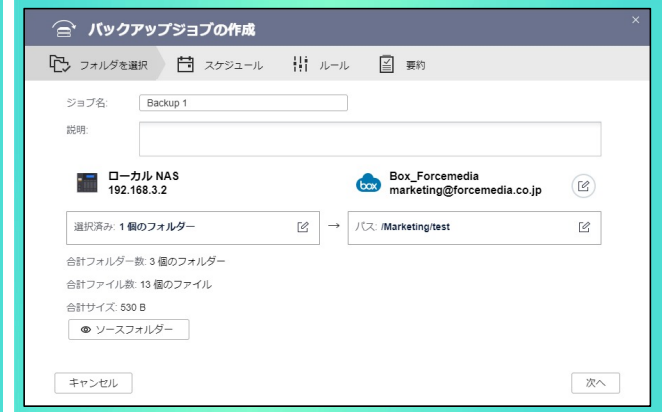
バックアップジョブの作成

フォルダを選択　スケジュール　ルール　要約

ジョブ名: Backup 1

説明:

ローカル NAS
192.168.3.2

box
Box_Forcemedia
marketing@forcemedia.co.jp

選択済み: 1 個のフォルダー

→

パス: /Marketing/test

合計フォルダー数: 3 個のフォルダー

合計ファイル数: 13 個のファイル

合計サイズ: 530 B

ソースフォルダー

キャンセル

次へ